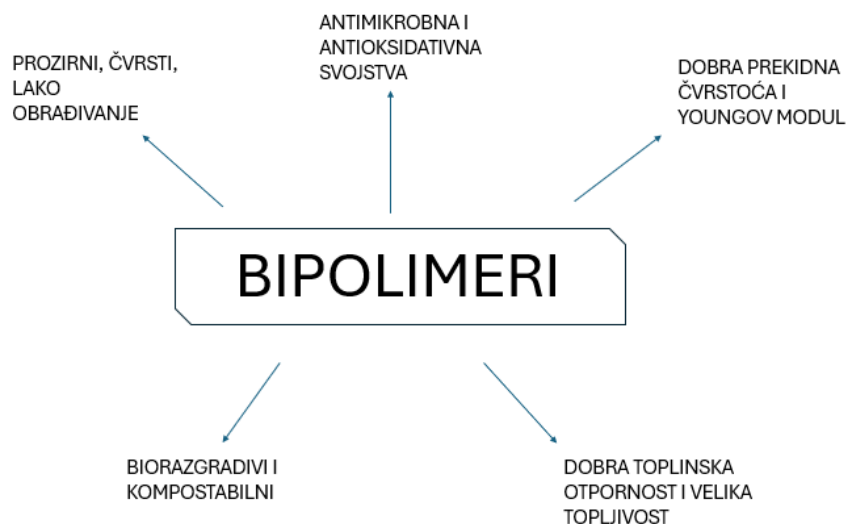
ANTIMIKROBNA I ANTIOKSIDATIVNA SVOJSTVA

PROZIRNI, ČVRSTI, LAKO OBRAĐIVANJE

DOBRA PREKIDNA ČVRSTOĆA I YOUNGOV MODUL

BIPOLIMERI

BIORAZGRADIVI I KOMPOSTABILNI

DOBRA TOPLINSKA OTPORNOST I VELIKA TOPLJIVOST